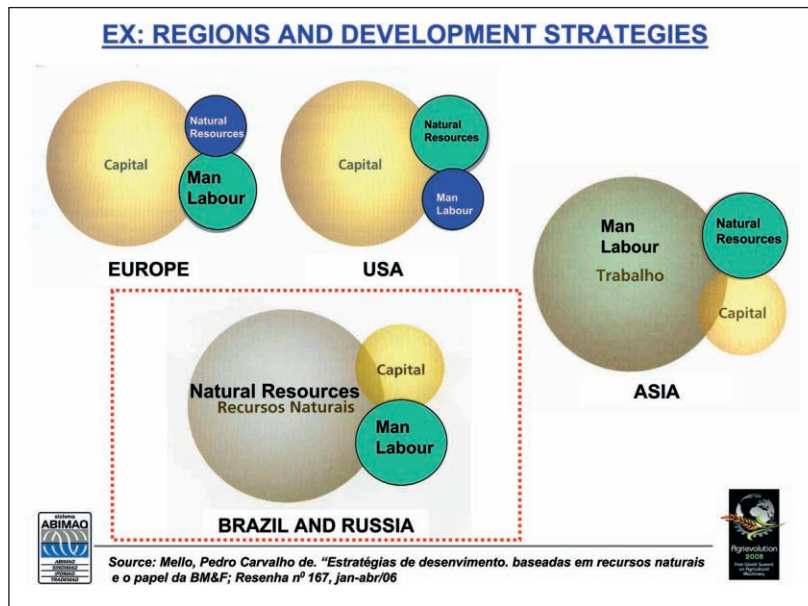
EX: REGIONS AND DEVELOPMENT STRATEGIES

Natural Resources

Capital

Man Labour

EUROPE

Natural Resources

Capital

Man Labour

USA

Man Labour

Trabalho

Natural Resources

Capital

ASIA

Capital

Natural Resources

Recursos Naturais

Man Labour

BRAZIL AND RUSSIA

sistema ABIMAQ

Agrievolution 2008

Source: Mello, Pedro Carvalho de. "Estratégias de desenvimento. baseadas em recursos naturais e o papel da BM&F; Resenha n$^0$ 167, jan-abr/06